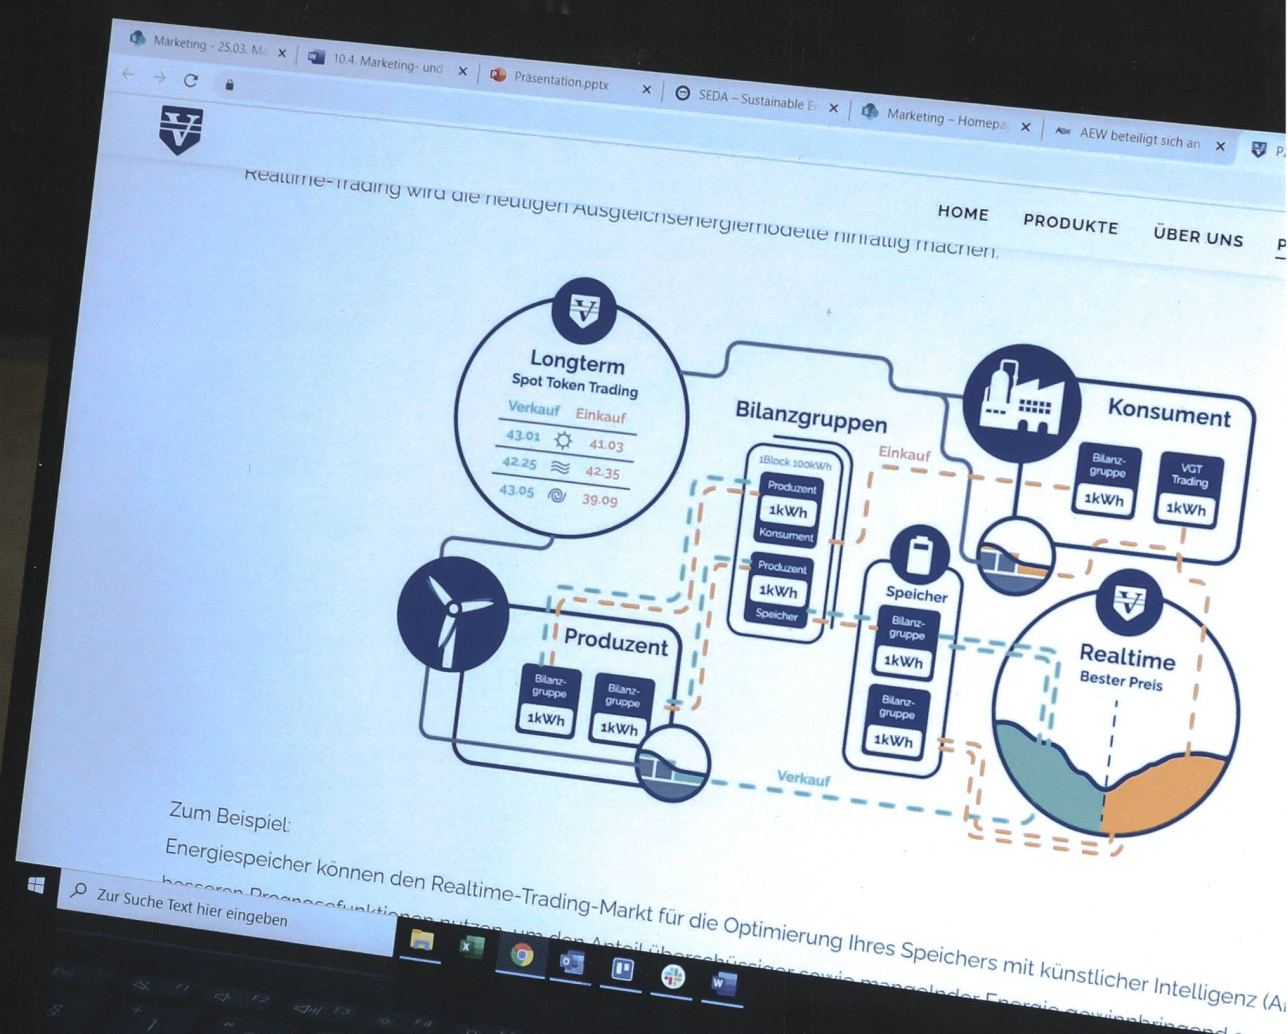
Marketing - 25.03. Ma ×
10.4. Marketing- und ×
Präsentation.pptx ×
SEDA – Sustainable E ×
Marketing – Homepa ×
AEW beteiligt sich an ×

Realtime-Trading wird die heutigen Ausgleichsenergiemodelle hinfällig machen.

HOME PRODUKTE ÜBER UNS

Longterm
Spot Token Trading

| Verkauf | | Einkauf |
|---|---|---|
| 43.01 | | 41.03 |
| 42.25 | | 42.35 |
| 43.05 | | 39.09 |

Bilanzgruppen
1Block 100kWh
Produzent
1kWh
Konsument
Produzent
1kWh
Speicher

Einkauf

Konsument
Bilanz-gruppe
1kWh
VGT Trading
1kWh

Produzent
Bilanz-gruppe
1kWh
Bilanz-gruppe
1kWh

Speicher
Bilanz-gruppe
1kWh
Bilanz-gruppe
1kWh

Realtime
Bester Preis

Verkauf

Zum Beispiel:
Energiespeicher können den Realtime-Trading-Markt für die Optimierung Ihres Speichers mit künstlicher Intelligenz (A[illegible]
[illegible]

Zur Suche Text hier eingeben